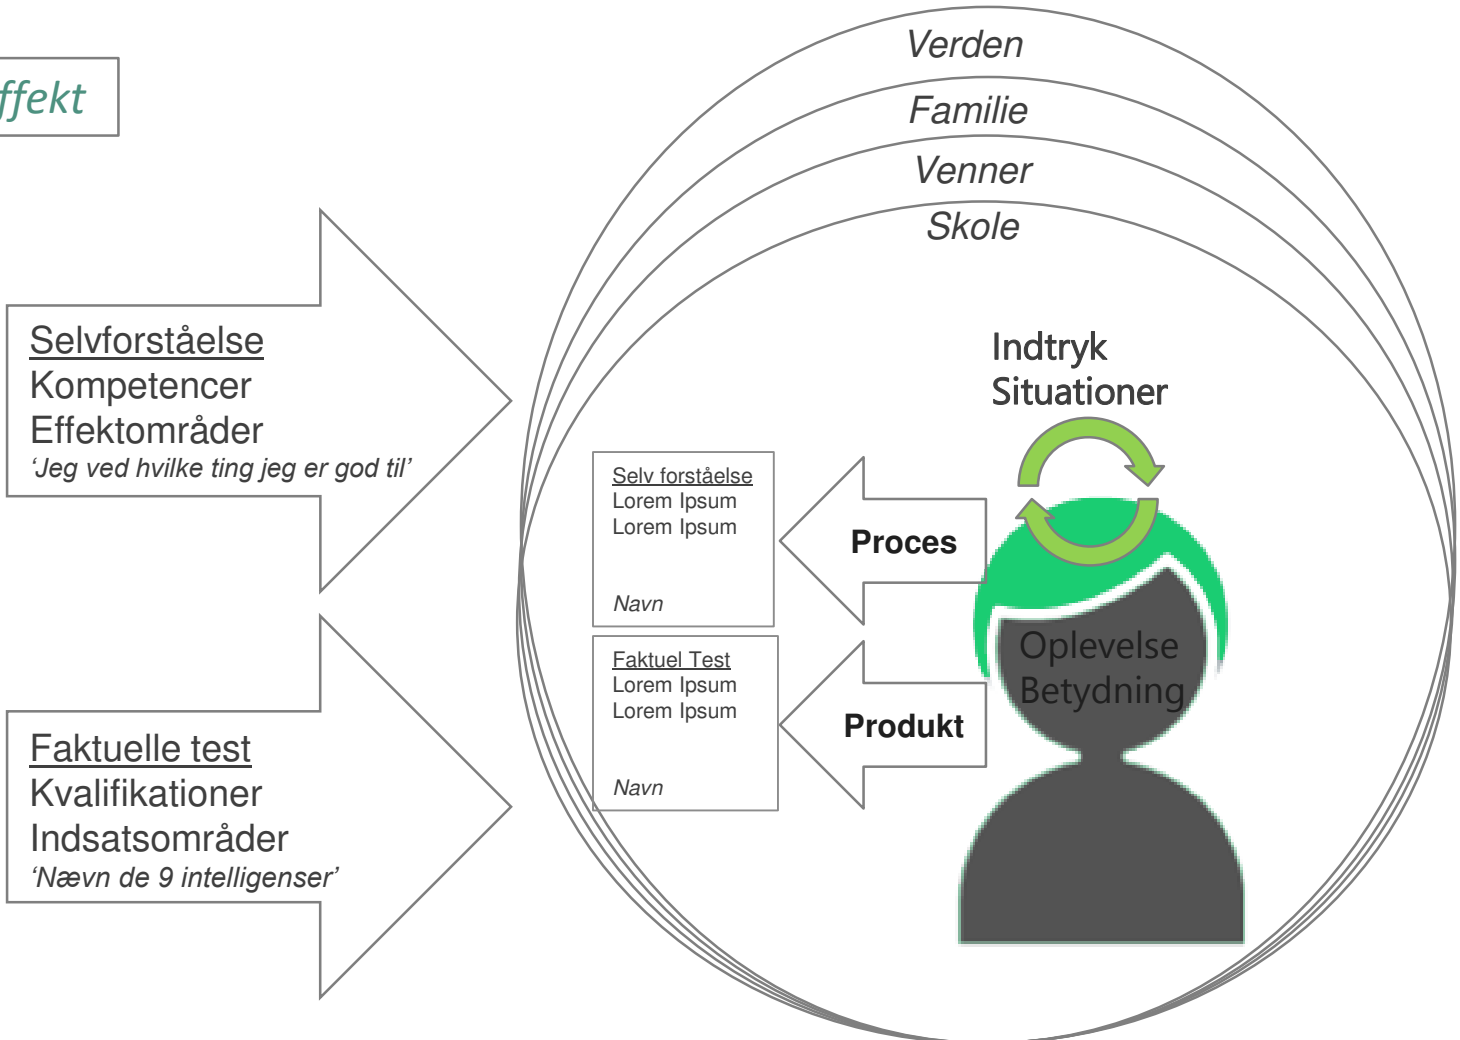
ffekt

Selvforståelse
Kompetencer
Effektområder
'Jeg ved hvilke ting jeg er god til'

Faktuelle test
Kvalifikationer
Indsatsområder
'Nævn de 9 intelligenser'

Verden
Familie
Venner
Skole

Indtryk
Situationer

Selv forståelse
Lorem Ipsum
Lorem Ipsum
Navn

Proces

Faktuel Test
Lorem Ipsum
Lorem Ipsum
Navn

Produkt

Oplevelse
Betydning